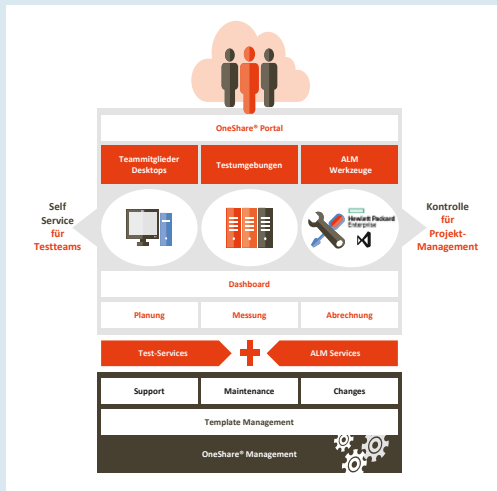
OneShare® Portal

Teammitglieder Desktops

Testumgebungen

ALM Werkzeuge

Self Service für Testteams

Hewlett Packard Enterprise

Kontrolle für Projekt-Management

Dashboard

Planung

Messung

Abrechnung

Test-Services

ALM Services

Support

Maintenance

Changes

Template Management

OneShare® Management